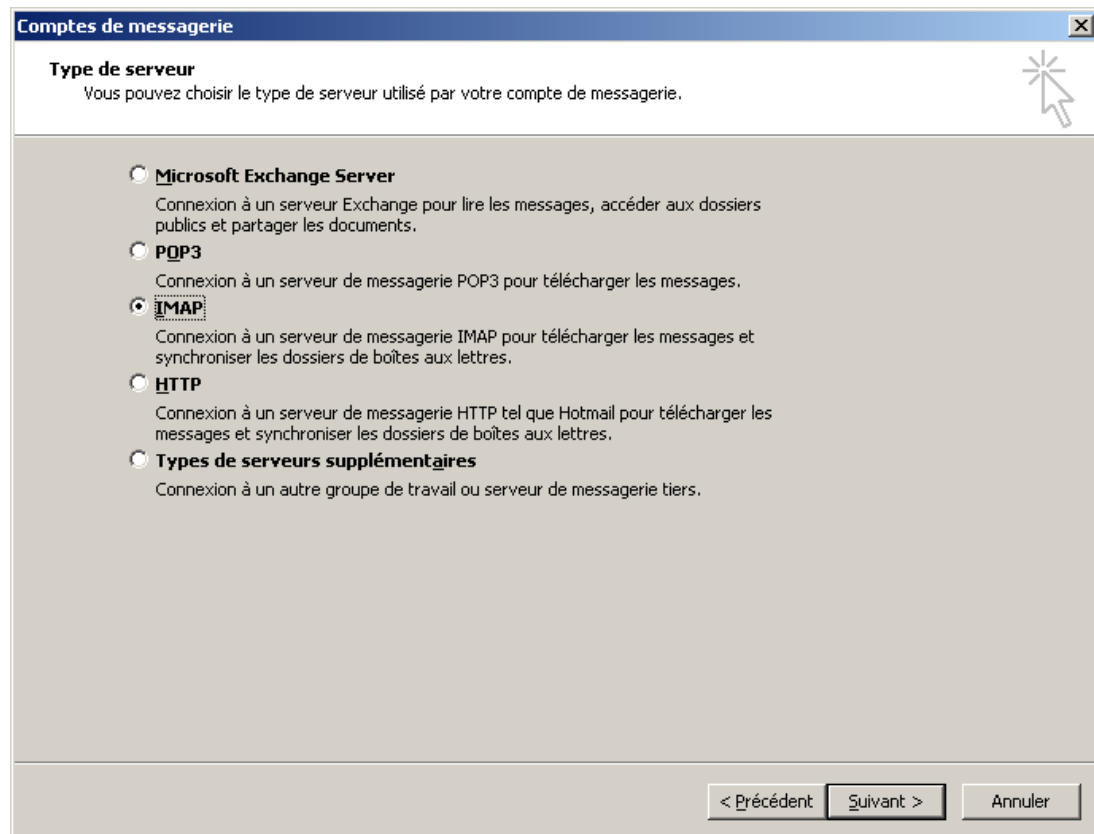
Comptes de messagerie

Type de serveur
Vous pouvez choisir le type de serveur utilisé par votre compte de messagerie.

Microsoft Exchange Server
Connexion à un serveur Exchange pour lire les messages, accéder aux dossiers publics et partager les documents.

POP3
Connexion à un serveur de messagerie POP3 pour télécharger les messages.

IMAP
Connexion à un serveur de messagerie IMAP pour télécharger les messages et synchroniser les dossiers de boîtes aux lettres.

HTTP
Connexion à un serveur de messagerie HTTP tel que Hotmail pour télécharger les messages et synchroniser les dossiers de boîtes aux lettres.

Types de serveurs supplémentaires
Connexion à un autre groupe de travail ou serveur de messagerie tiers.

< Précédent | Suivant > | Annuler